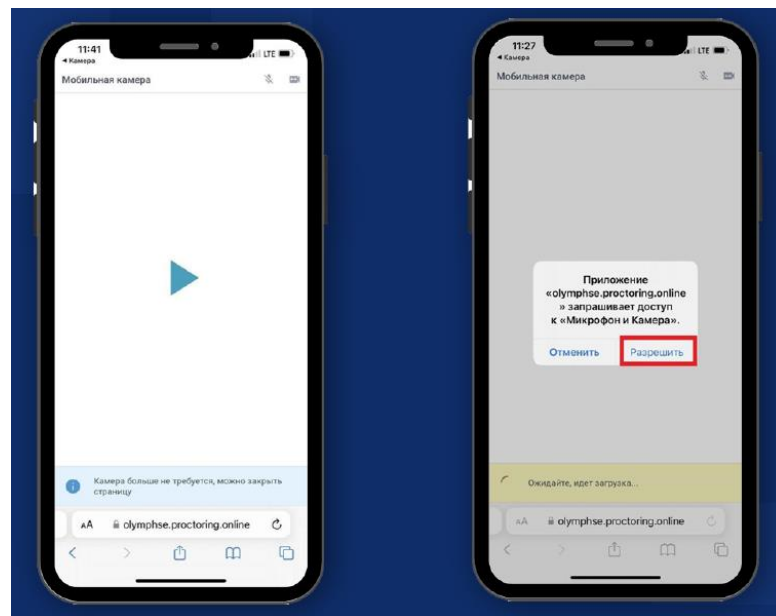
11:41
◄ Камера
LTE
Мобильная камера

Камера больше не требуется, можно закрыть страницу

AA olymphse.proctoring.online

11:27
◄ Камера
LTE
Мобильная камера

Приложение «olymphse.proctoring.online» запрашивает доступ к «Микрофон и Камера».

Отменить
Разрешить

Ожидайте, идет загрузка...

AA olymphse.proctoring.online